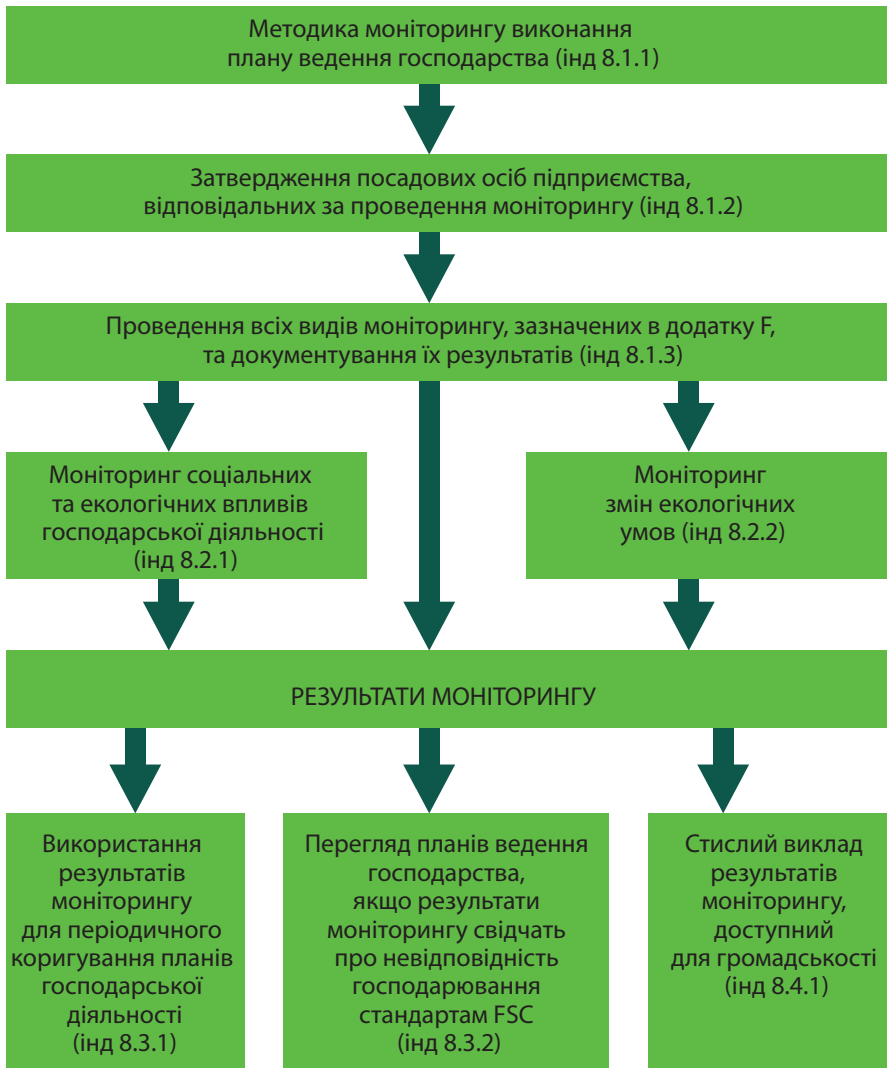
Методика моніторингу виконання плану ведення господарства (інд 8.1.1)

Затвердження посадових осіб підприємства, відповідальних за проведення моніторингу (інд 8.1.2)

Проведення всіх видів моніторингу, зазначених в додатку F, та документування їх результатів (інд 8.1.3)

Моніторинг соціальних та екологічних впливів господарської діяльності (інд 8.2.1)

Моніторинг змін екологічних умов (інд 8.2.2)

РЕЗУЛЬТАТИ МОНІТОРИНГУ

Використання результатів моніторингу для періодичного коригування планів господарської діяльності (інд 8.3.1)

Перегляд планів ведення господарства, якщо результати моніторингу свідчать про невідповідність господарювання стандартам FSC (інд 8.3.2)

Стислий виклад результатів моніторингу, доступний для громадськості (інд 8.4.1)